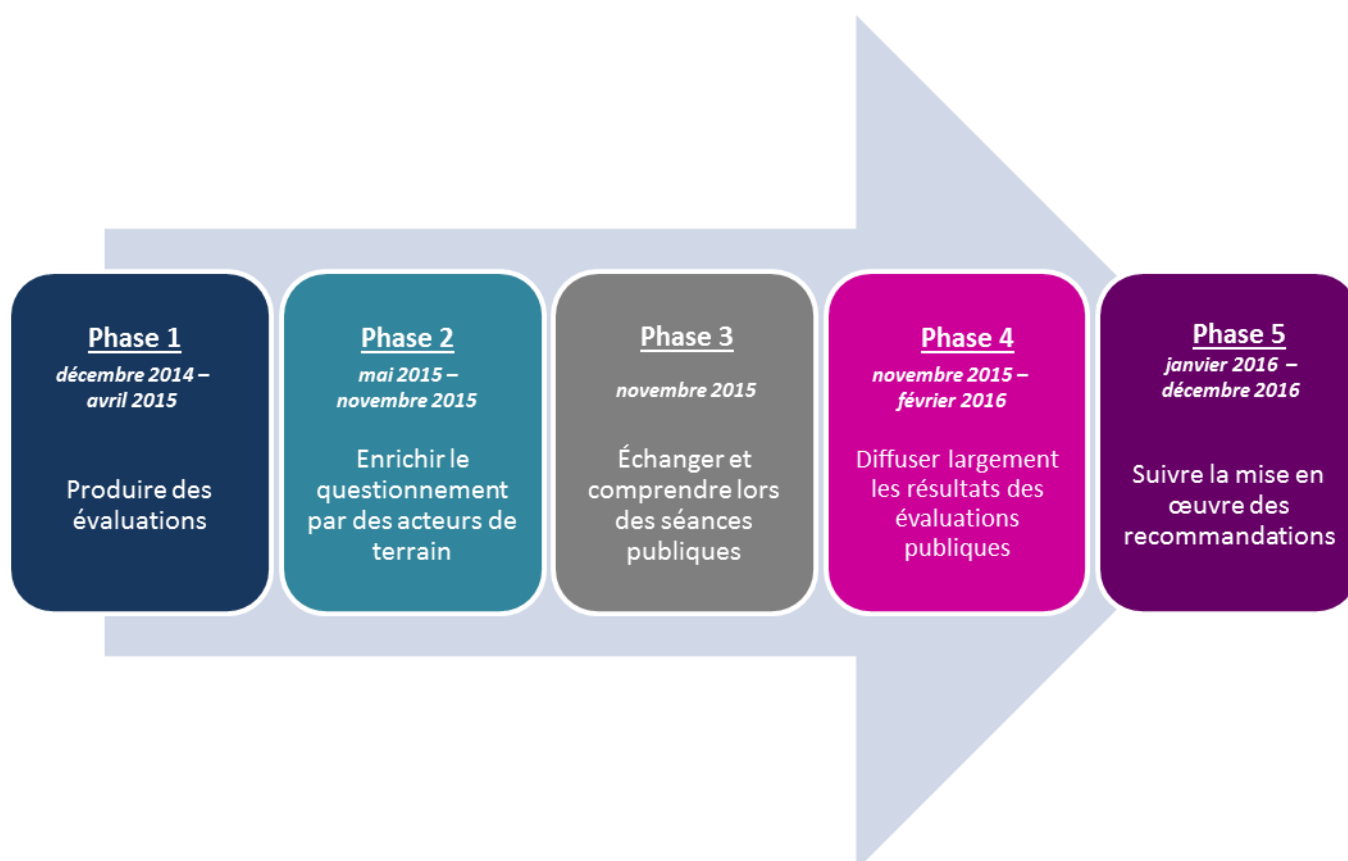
Phase 1
décembre 2014 – avril 2015

Produire des évaluations

Phase 2
mai 2015 – novembre 2015

Enrichir le questionnement par des acteurs de terrain

Phase 3
novembre 2015

Échanger et comprendre lors des séances publiques

Phase 4
novembre 2015 – février 2016

Diffuser largement les résultats des évaluations publiques

Phase 5
janvier 2016 – décembre 2016

Suivre la mise en œuvre des recommandations